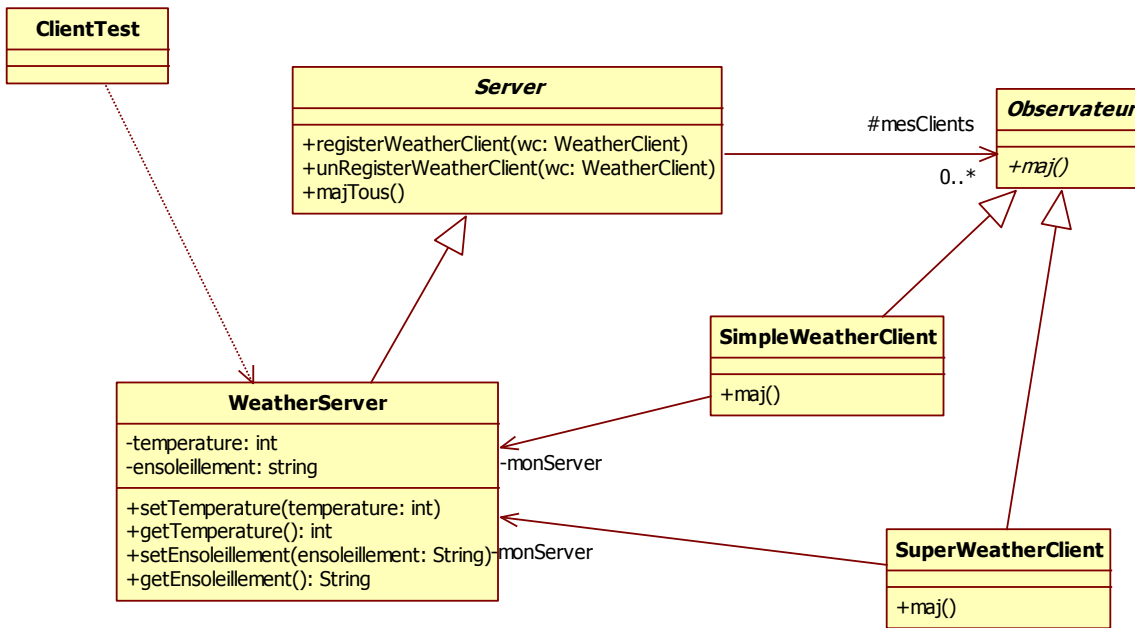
ClientTest

Server

+registerWeatherClient(wc: WeatherClient)
+unRegisterWeatherClient(wc: WeatherClient)
+majTous()

#mesClients

0..*

Observateur

+maj()

SimpleWeatherClient

+maj()

WeatherServer

-temperature: int
-ensoleillement: string

+setTemperature(temperature: int)
+getTemperature(): int
+setEnsoleillement(ensoleillement: String)
+getEnsoleillement(): String

-monServer

-monServer

SuperWeatherClient

+maj()